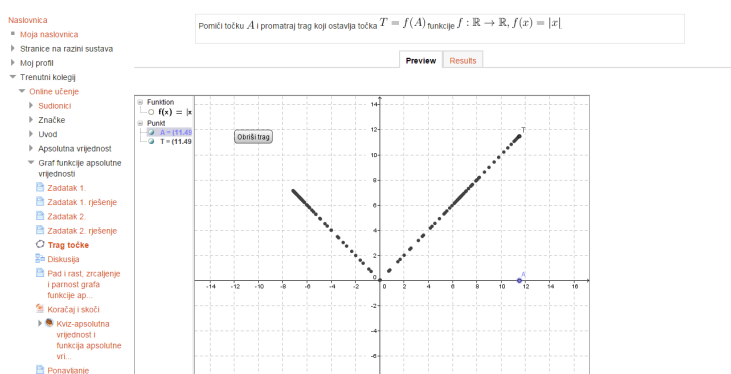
Naslovnica
Moja naslovnica
Stranice na razini sustava
Moj profil
Trenutni kolegiji
Online učenje
Sudionici
Značke
Uvod
Apsolutna vrijednost
Graf funkcije apsolutne vrijednosti
Zadatak 1.
Zadatak 1. rješenje
Zadatak 2.
Zadatak 2. rješenje
Trag točke
Diskusija
Pad i rast, zrcaljenje i parnost grafa funkcije ap...
Koračaj i skoči
Kviz-apsolutna vrijednost i funkcija apsolutne vri...
Ponavljanje

Pomiči točku $A$ i promatraj trag koji ostavlja točka $T = f(A)$ funkcije $f : \mathbb{R} \to \mathbb{R}, f(x) = |x|$

Preview
Results

Funktion
f(x) = |x
Punkt
A = (11.4
T = (11.49

Obriši trag

T
A

-14 -12 -10 -8 -6 -4 -2 0 2 4 6 8 10 12 14 16
14 12 10 8 6 4 2 -2 -4 -6 -8